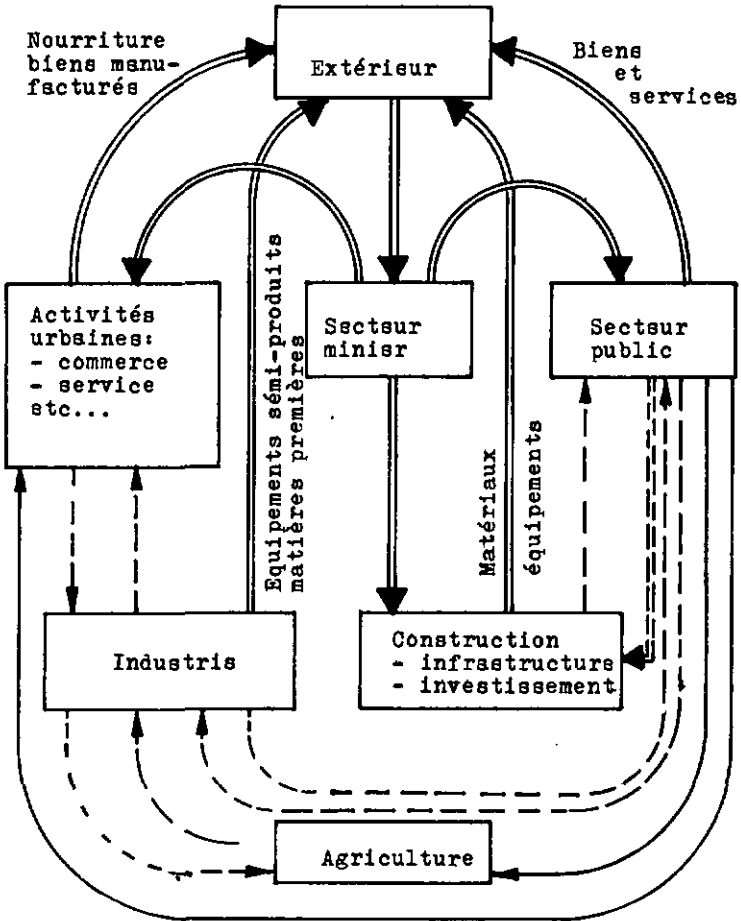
Nourriture biens manufacturés

Extérieur

Biens et services

Activités urbaines:
- commerce
- service
etc...

Secteur minier

Secteur public

Equipements sémi-produits matières premières

Matériaux

équipements

Industrie

Construction
- infrastructure
- investissement

Agriculture